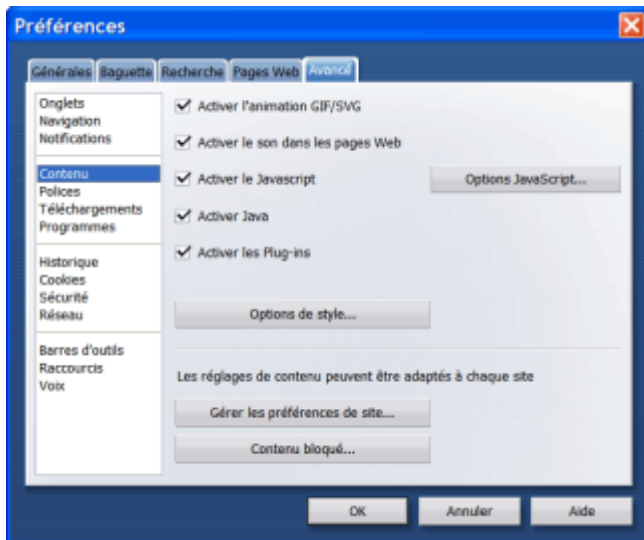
Préférences

Générales Baguette Recherche Pages Web Avancé

Onglets
Navigation
Notifications

Contenu
Polices
Téléchargements
Programmes

Historique
Cookies
Sécurité
Réseau

Barres d'outils
Raccourcis
Voix

Activer l'animation GIF/SVG

Activer le son dans les pages Web

Activer le Javascript

Options JavaScript...

Activer Java

Activer les Plug-ins

Options de style...

Les réglages de contenu peuvent être adaptés à chaque site

Gérer les préférences de site...

Contenu bloqué...

OK Annuler Aide